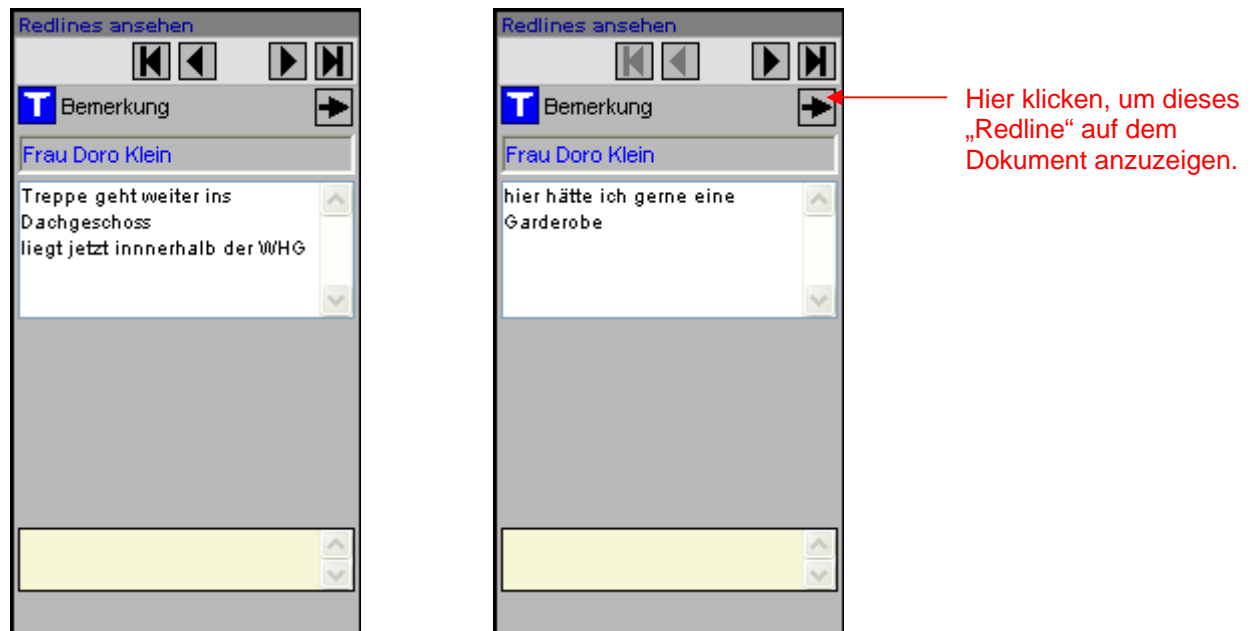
Redlines ansehen

T Bemerkung

Frau Doro Klein

Treppe geht weiter ins Dachgeschoss
liegt jetzt innnerhalb der WHG

Redlines ansehen

T Bemerkung

Frau Doro Klein

hier hätte ich gerne eine Garderobe

Hier klicken, um dieses „Redline" auf dem Dokument anzuzeigen.